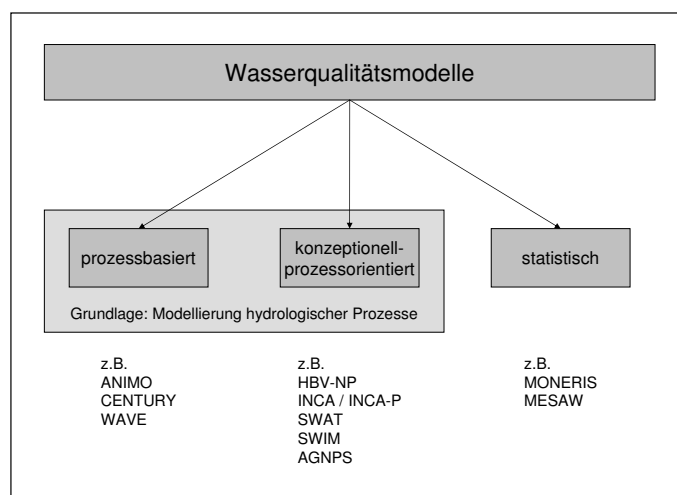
Wasserqualitätsmodelle

prozessbasiert

konzeptionell-prozessorientiert

statistisch

Grundlage: Modellierung hydrologischer Prozesse

z.B.
ANIMO
CENTURY
WAVE

z.B.
HBV-NP
INCA / INCA-P
SWAT
SWIM
AGNPS

z.B.
MONERIS
MESAW